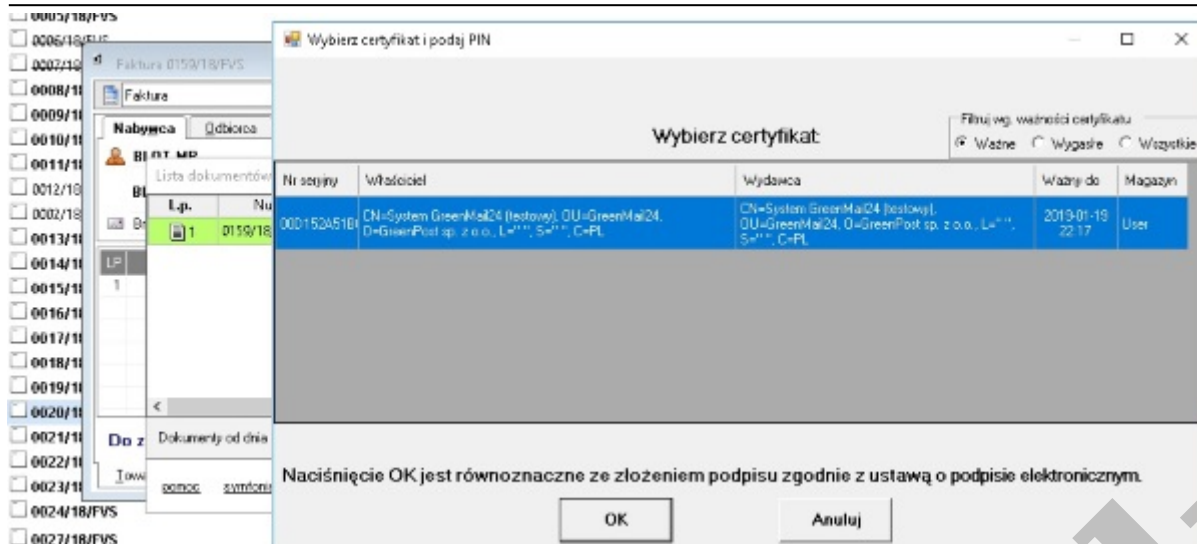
0005/18/FVS
0006/18/FVS
0007/18
0008/1
0009/1
0010/1
0011/1
0012/18
0002/18
0013/1
0014/1
0015/1
0016/1
0017/1
0018/1
0019/1
0020/1
0021/1
0022/1
0023/1
0024/18/FVS
0027/18/FVS

Faktura 0159/18/FVS
Faktura
Nabywca
Odbiorca
BLOT MP
BL
Br
LP
1
Do z
Tow

Lista dokumentów
L.p.
Nu
1
0159/18
Dokumenty od dnia
pomoc
symfonia

Wybierz certyfikat i podaj PIN

Wybierz certyfikat

Filtruj wg. ważności certyfikatu
Ważne
Wygasłe
Wszystkie

| Nr seryjny | Właściciel | Wydawca | Ważny do | Magazyn |
|---|---|---|---|---|
| 00D152A51B | CN=System GreenMail24 (testowy), OU=GreenMail24, O=GreenPost sp. z o.o., L=" ", S=" ", C=PL | CN=System GreenMail24 (testowy), OU=GreenMail24, O=GreenPost sp. z o.o., L=" ", S=" ", C=PL | 2019-01-19 22:17 | User |

Naciśnięcie OK jest równoznaczne ze złożeniem podpisu zgodnie z ustawą o podpisie elektronicznym.

OK
Anuluj